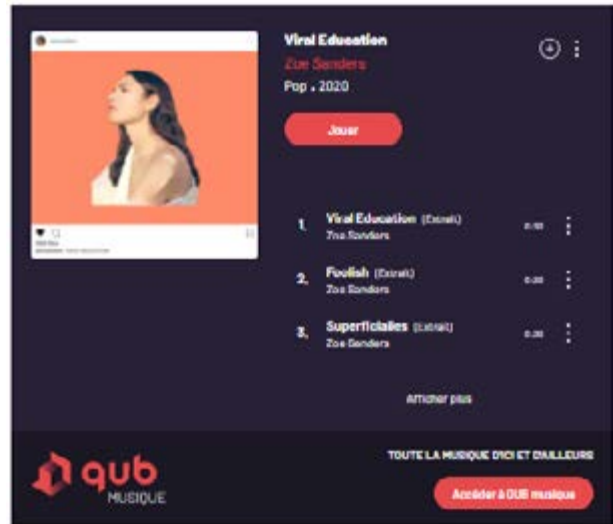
Viral Education
Zoe Sanders
Pop • 2020

Jouer

1. Viral Education (Extrait)
Zoe Sanders
0:30

2. Foolish (Extrait)
Zoe Sanders
0:30

3. Superficialies (Extrait)
Zoe Sanders
0:30

Afficher plus

qub MUSIQUE

TOUTE LA MUSIQUE D'ICI ET D'AILLEURS

Accéder à QUB musique